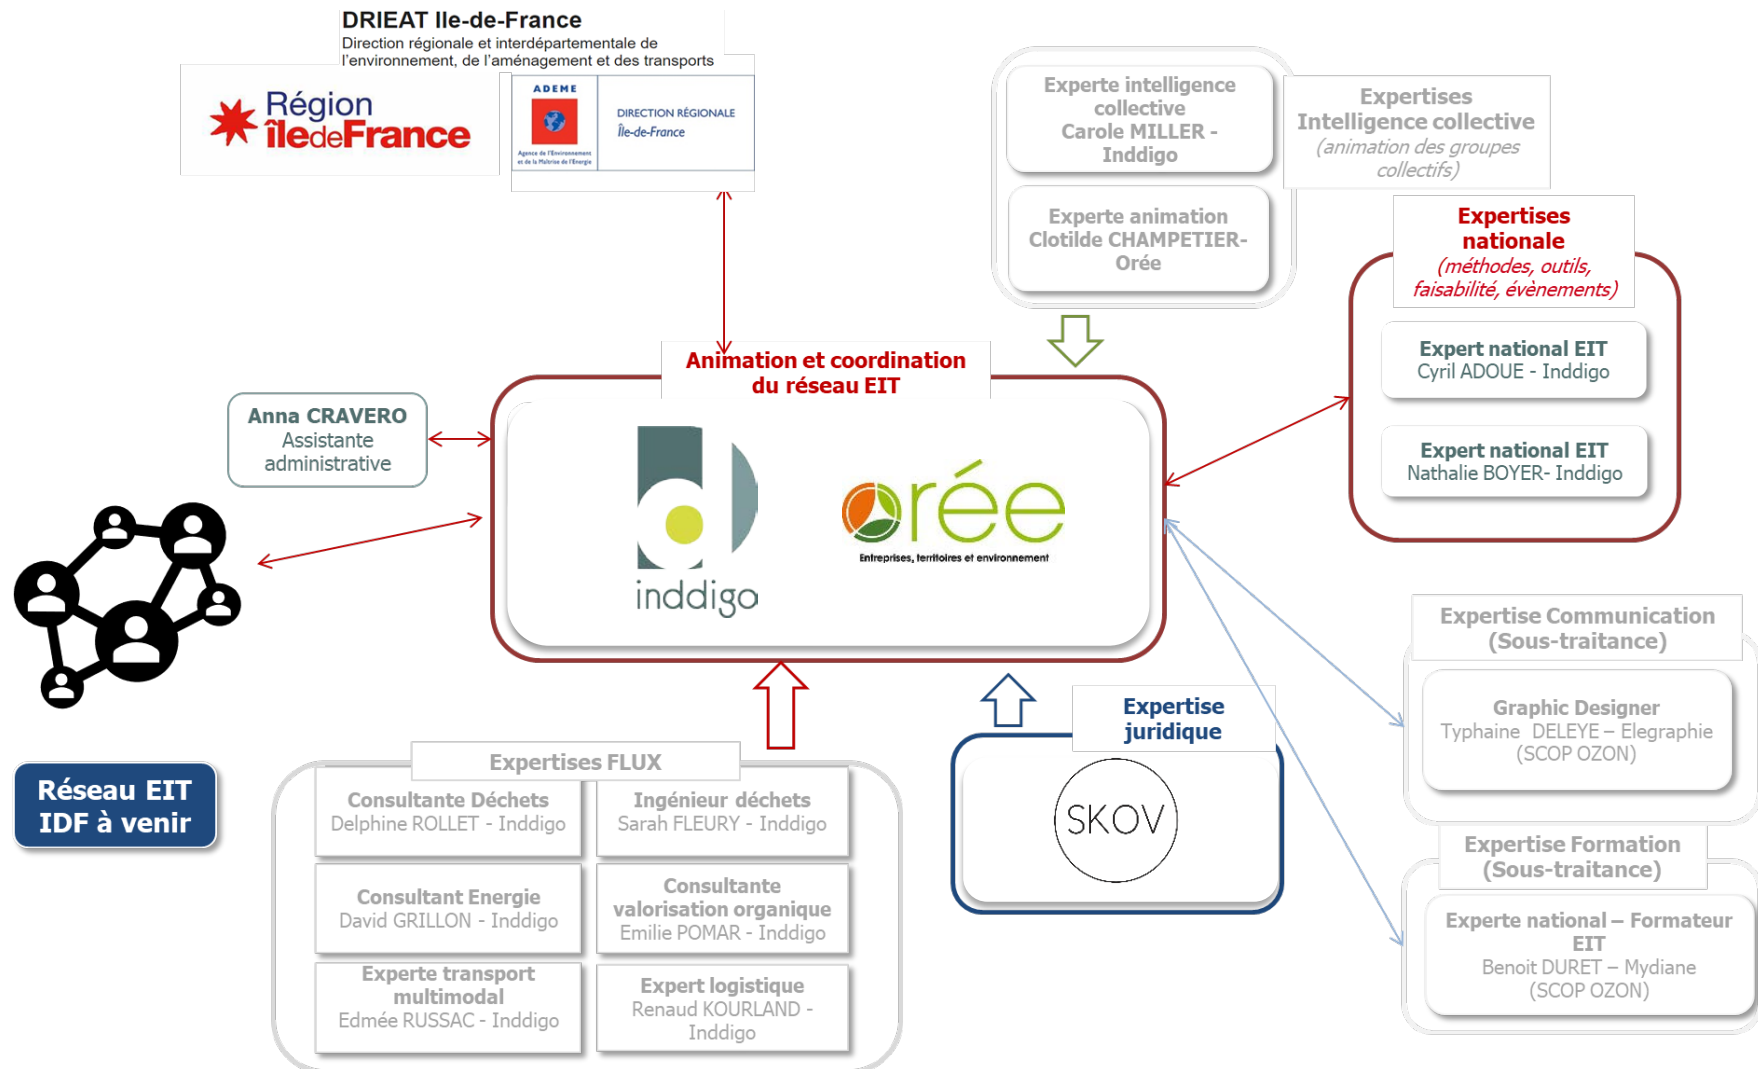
DRIEAT Ile-de-France
Direction régionale et interdépartementale de l'environnement, de l'aménagement et des transports

Région îledeFrance

ADEME
Agence de l'Environnement et de la Maîtrise de l'Energie
DIRECTION RÉGIONALE
Île-de-France

Experte intelligence collective
Carole MILLER - Inddigo

Experte animation
Clotilde CHAMPETIER-Orée

Expertises Intelligence collective
(animation des groupes collectifs)

Expertises nationale
(méthodes, outils, faisabilité, évènements)

Expert national EIT
Cyril ADOUE - Inddigo

Expert national EIT
Nathalie BOYER- Inddigo

Animation et coordination du réseau EIT

Anna CRAVERO
Assistante administrative

inddigo

orée
Entreprises, territoires et environnement

Réseau EIT IDF à venir

Expertise Communication (Sous-traitance)

Graphic Designer
Typhaine DELEYE – Elegraphie (SCOP OZON)

Expertise juridique

SKOV

Expertise Formation (Sous-traitance)

Experte national – Formateur EIT
Benoit DURET – Mydiane (SCOP OZON)

Expertises FLUX

Consultante Déchets
Delphine ROLLET - Inddigo

Ingénieur déchets
Sarah FLEURY - Inddigo

Consultant Energie
David GRILLON - Inddigo

Consultante valorisation organique
Emilie POMAR - Inddigo

Experte transport multimodal
Edmée RUSSAC - Inddigo

Expert logistique
Renaud KOURLAND - Inddigo